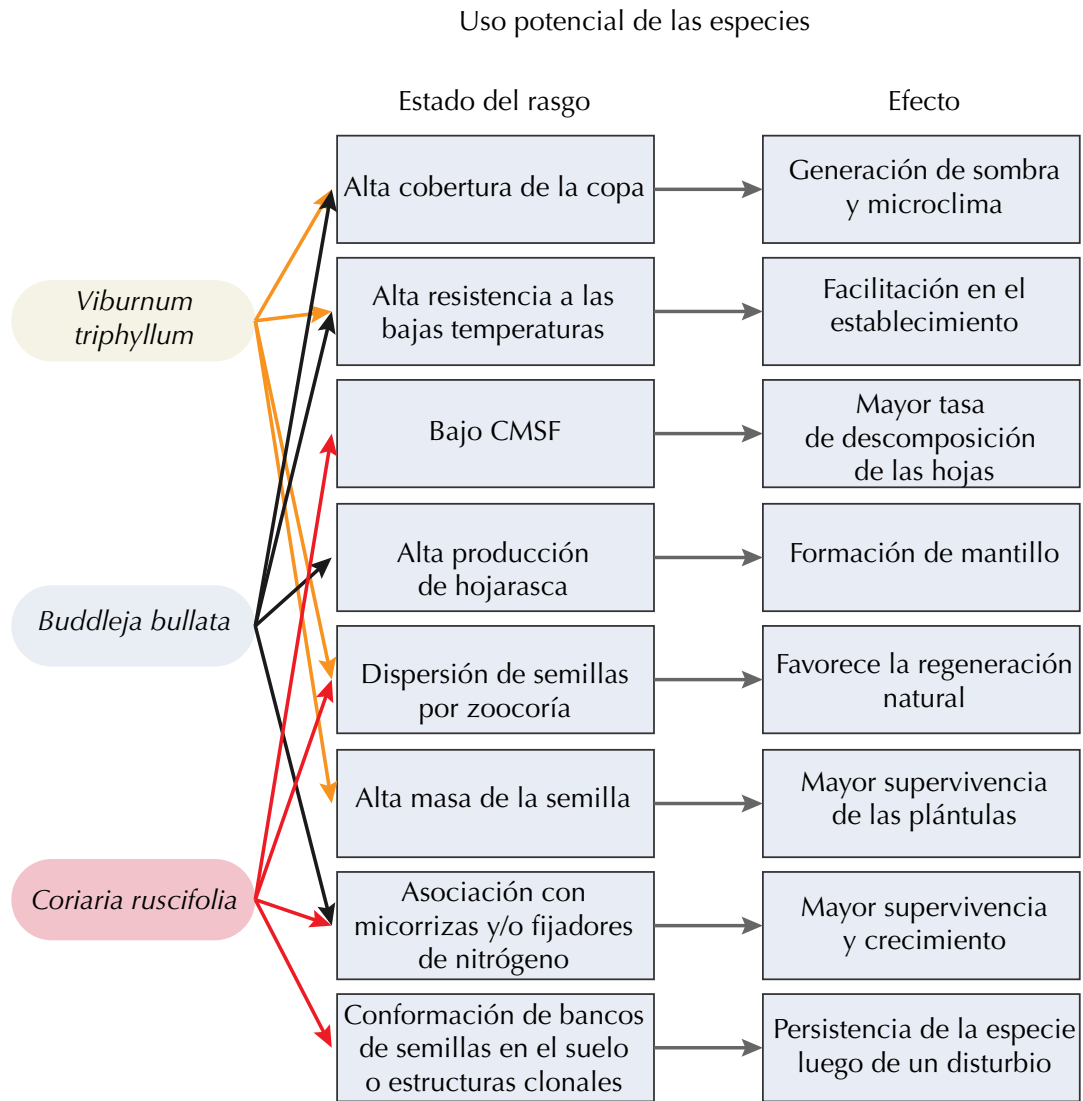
Uso potencial de las especies

Estado del rasgo

Efecto

Viburnum triphyllum

Buddleja bullata

Coriaria ruscifolia

Alta cobertura de la copa

Generación de sombra y microclima

Alta resistencia a las bajas temperaturas

Facilitación en el establecimiento

Bajo CMSF

Mayor tasa de descomposición de las hojas

Alta producción de hojarasca

Formación de mantillo

Dispersión de semillas por zoocoría

Favorece la regeneración natural

Alta masa de la semilla

Mayor supervivencia de las plántulas

Asociación con micorrizas y/o fijadores de nitrógeno

Mayor supervivencia y crecimiento

Conformación de bancos de semillas en el suelo o estructuras clonales

Persistencia de la especie luego de un disturbio